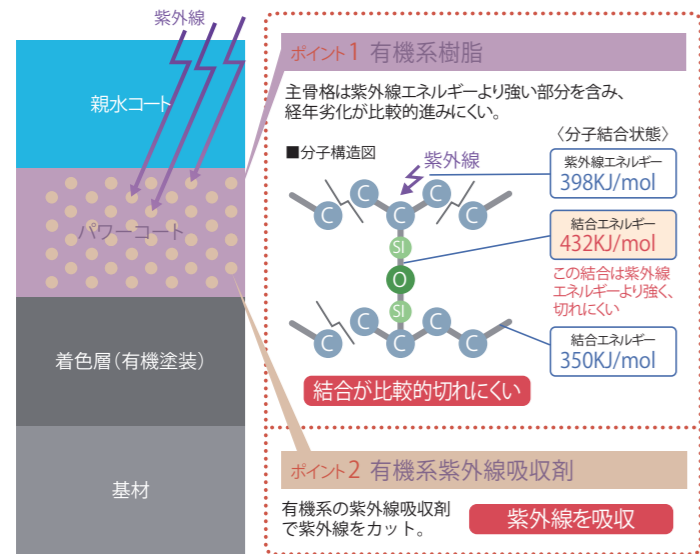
紫外線

親水コート

パワーコート

着色層(有機塗装)

基材

ポイント1 有機系樹脂

主骨格は紫外線エネルギーより強い部分を含み、経年劣化が比較的進みにくい。

■分子構造図

紫外線

〈分子結合状態〉

紫外線エネルギー
398KJ/mol

結合エネルギー
432KJ/mol

この結合は紫外線エネルギーより強く、切れにくい

結合エネルギー
350KJ/mol

C C C C C C C C C C C C

Si
O
Si

結合が比較的切れにくい

ポイント2 有機系紫外線吸収剤

有機系の紫外線吸収剤で紫外線をカット。

紫外線を吸収